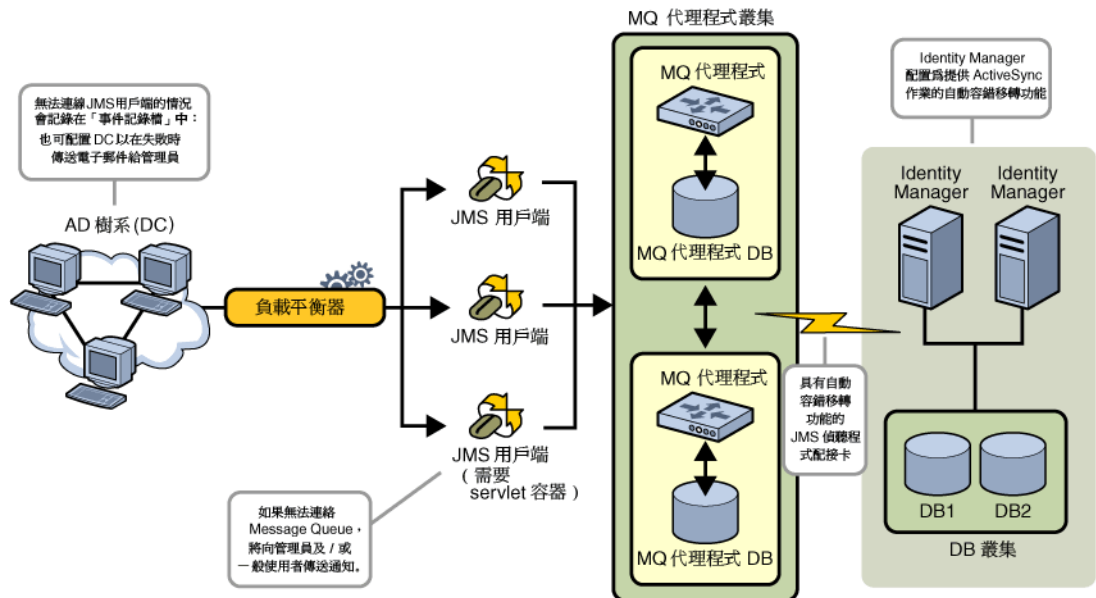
無法連線 JMS 用戶端的情況會記錄在「事件記錄檔」中；也可配置 DC 以在失敗時傳送電子郵件給管理員

AD 樹系 (DC)

負載平衡器

JMS 用戶端

JMS 用戶端

JMS 用戶端 (需要 servlet 容器)

如果無法連絡 Message Queue，將向管理員及 / 或一般使用者傳送通知。

MQ 代理程式叢集

MQ 代理程式

MQ 代理程式 DB

MQ 代理程式

MQ 代理程式 DB

具有自動容錯移轉功能的 JMS 偵聽程式配接卡

Identity Manager 配置爲提供 ActiveSync 作業的自動容錯移轉功能

Identity Manager

Identity Manager

DB1

DB2

DB 叢集